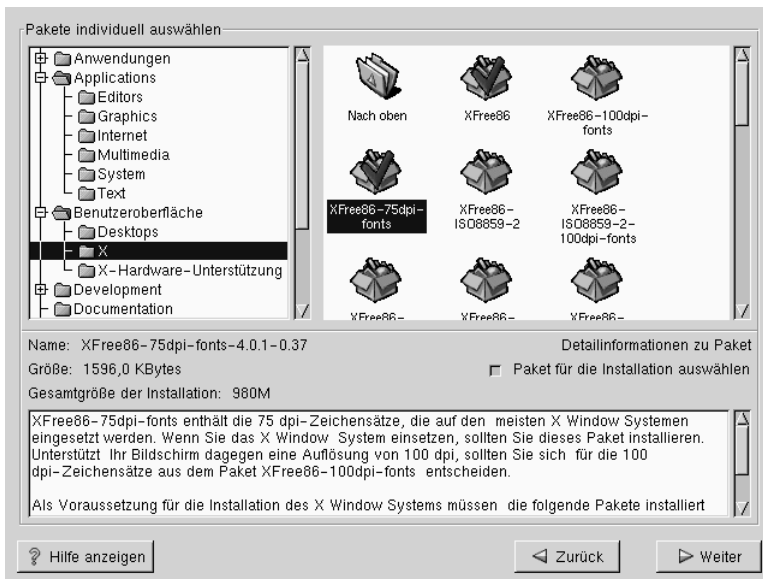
Pakete individuell auswählen

Anwendungen
Applications
Editors
Graphics
Internet
Multimedia
System
Text
Benutzeroberfläche
Desktops
X
X-Hardware-Unterstützung
Development
Documentation

Nach oben
XFree86
XFree86-100dpi-fonts
XFree86-75dpi-fonts
XFree86-ISO8859-2
XFree86-ISO8859-2-100dpi-fonts
XFree86-
XFree86-
XFree86-

Name: XFree86-75dpi-fonts-4.0.1-0.37
Detailinformationen zu Paket
Größe: 1596,0 KBytes
Paket für die Installation auswählen
Gesamtgröße der Installation: 980M

XFree86-75dpi-fonts enthält die 75 dpi-Zeichensätze, die auf den meisten X Window Systemen eingesetzt werden. Wenn Sie das X Window System einsetzen, sollten Sie dieses Paket installieren. Unterstützt Ihr Bildschirm dagegen eine Auflösung von 100 dpi, sollten Sie sich für die 100 dpi-Zeichensätze aus dem Paket XFree86-100dpi-fonts entscheiden.

Als Voraussetzung für die Installation des X Window Systems müssen die folgende Pakete installiert

Hilfe anzeigen
Zurück
Weiter